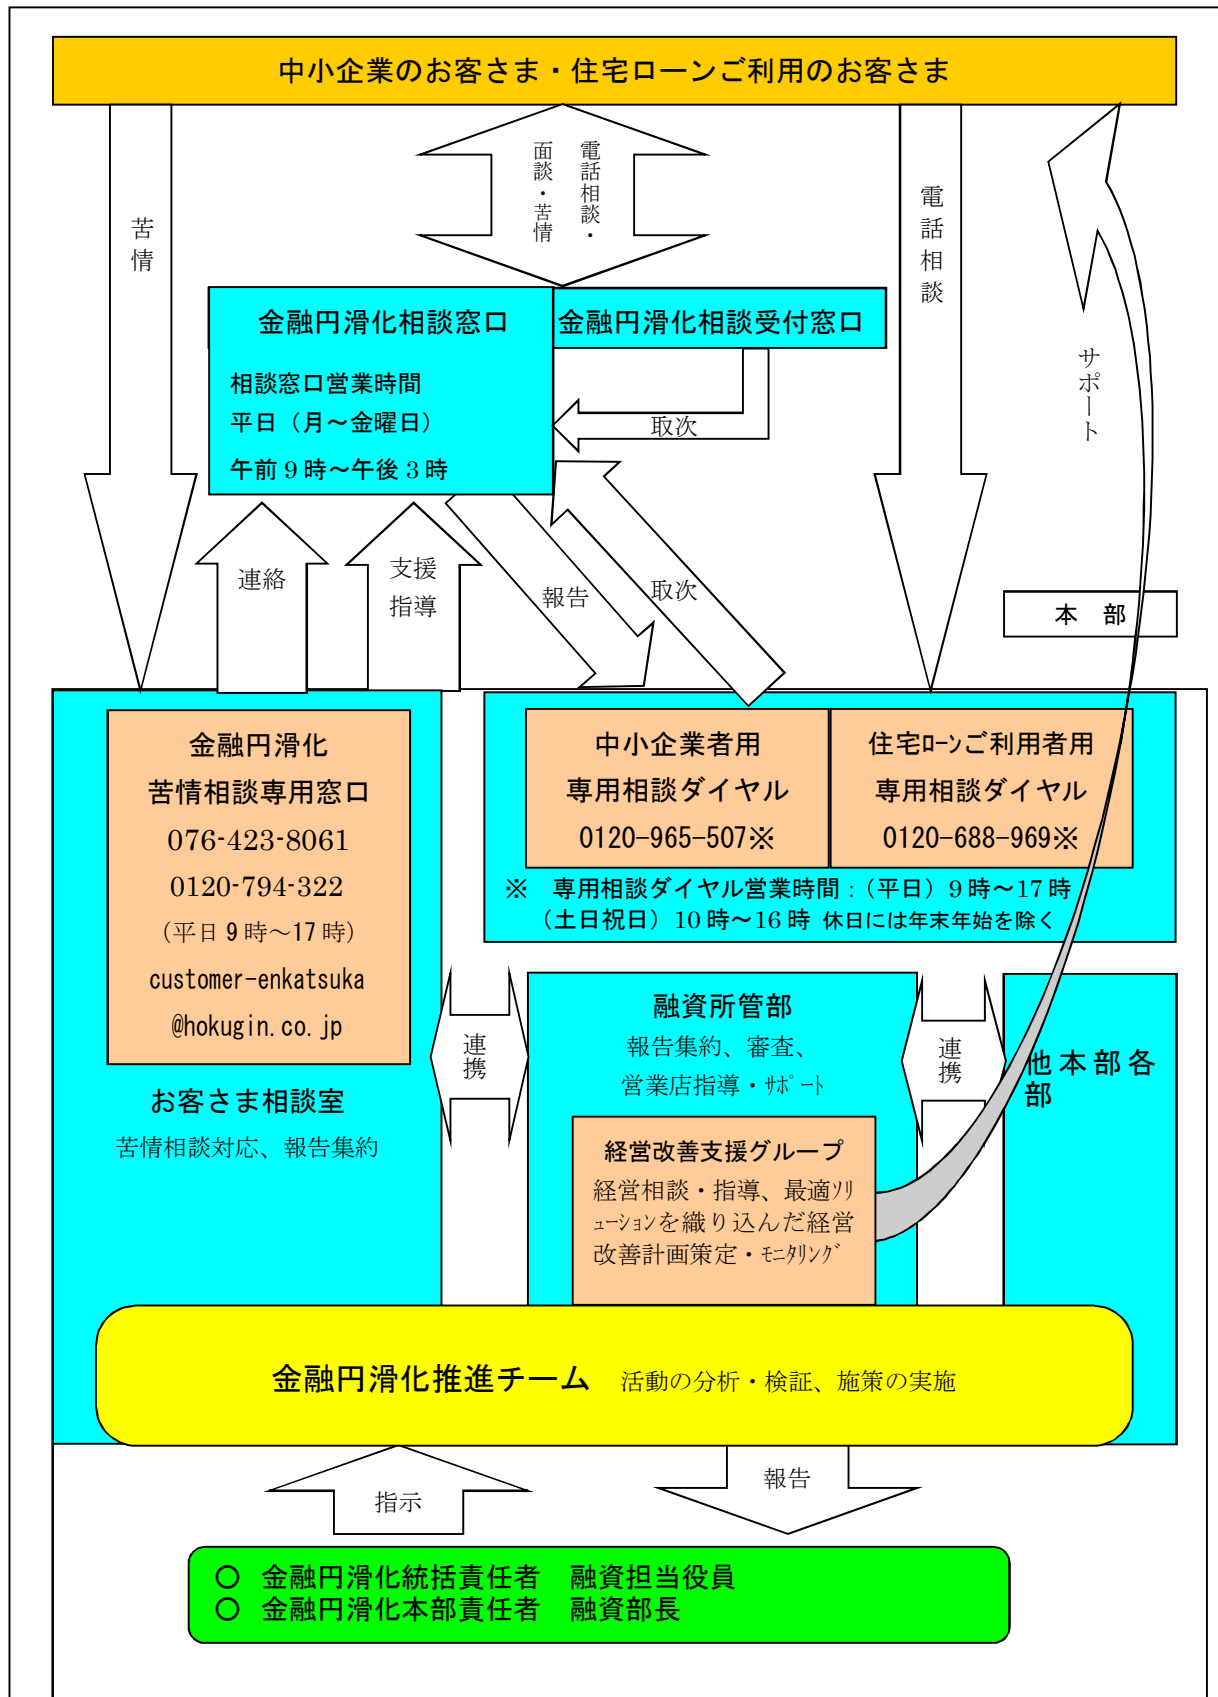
中小企業のお客さま・住宅ローンご利用のお客さま

電話相談・面談・苦情

苦情

電話相談

サポート

金融円滑化相談窓口

相談窓口営業時間
平日（月～金曜日）
午前９時～午後３時

金融円滑化相談受付窓口

取次

連絡

支援指導

報告

取次

本　部

金融円滑化
苦情相談専用窓口
076-423-8061
0120-794-322
（平日９時～17時）
customer-enkatsuka
@hokugin.co.jp

お客さま相談室
苦情相談対応、報告集約

中小企業者用
専用相談ダイヤル
0120-965-507※

住宅ﾛｰﾝご利用者用
専用相談ダイヤル
0120-688-969※

※　専用相談ダイヤル営業時間：（平日）９時～17時
（土日祝日）10時～16時　休日には年末年始を除く

連携

融資所管部
報告集約、審査、
営業店指導・ｻﾎﾟｰﾄ

経営改善支援グループ
経営相談・指導、最適ｿﾘｭｰｼｮﾝを織り込んだ経営改善計画策定・ﾓﾆﾀﾘﾝｸﾞ

連携

他本部各部

金融円滑化推進チーム　活動の分析・検証、施策の実施

指示

報告

○　金融円滑化統括責任者　融資担当役員
○　金融円滑化本部責任者　融資部長